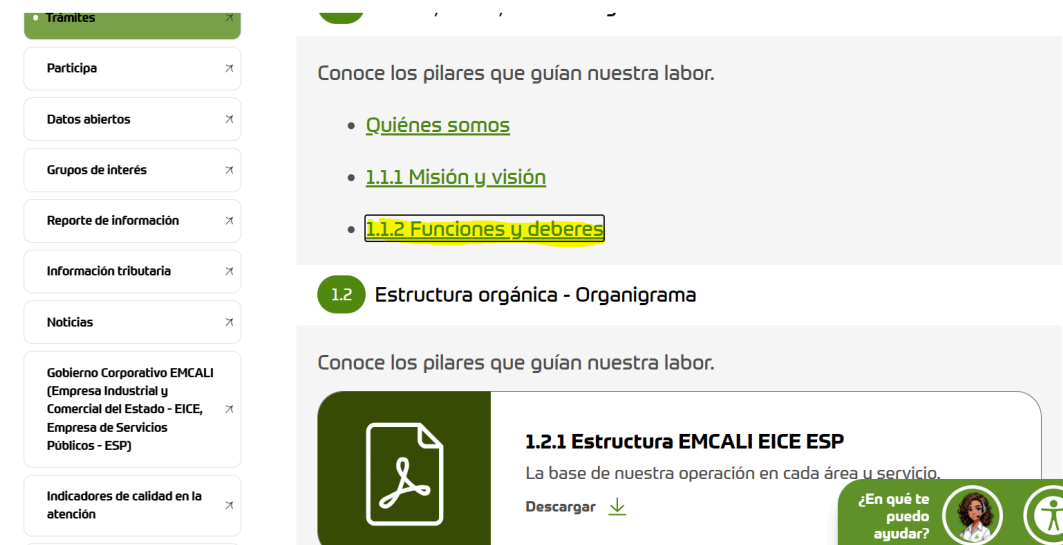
Trámites
Participa
Datos abiertos
Grupos de interés
Reporte de información
Información tributaria
Noticias
Gobierno Corporativo EMCALI (Empresa Industrial y Comercial del Estado - EICE, Empresa de Servicios Públicos - ESP)
Indicadores de calidad en la atención

Conoce los pilares que guían nuestra labor.

- Quiénes somos
- 1.1.1 Misión y visión
- 1.1.2 Funciones y deberes

1.2 Estructura orgánica - Organigrama

Conoce los pilares que guían nuestra labor.

1.2.1 Estructura EMCALI EICE ESP
La base de nuestra operación en cada área y servicio.
Descargar

¿En qué te puedo ayudar?